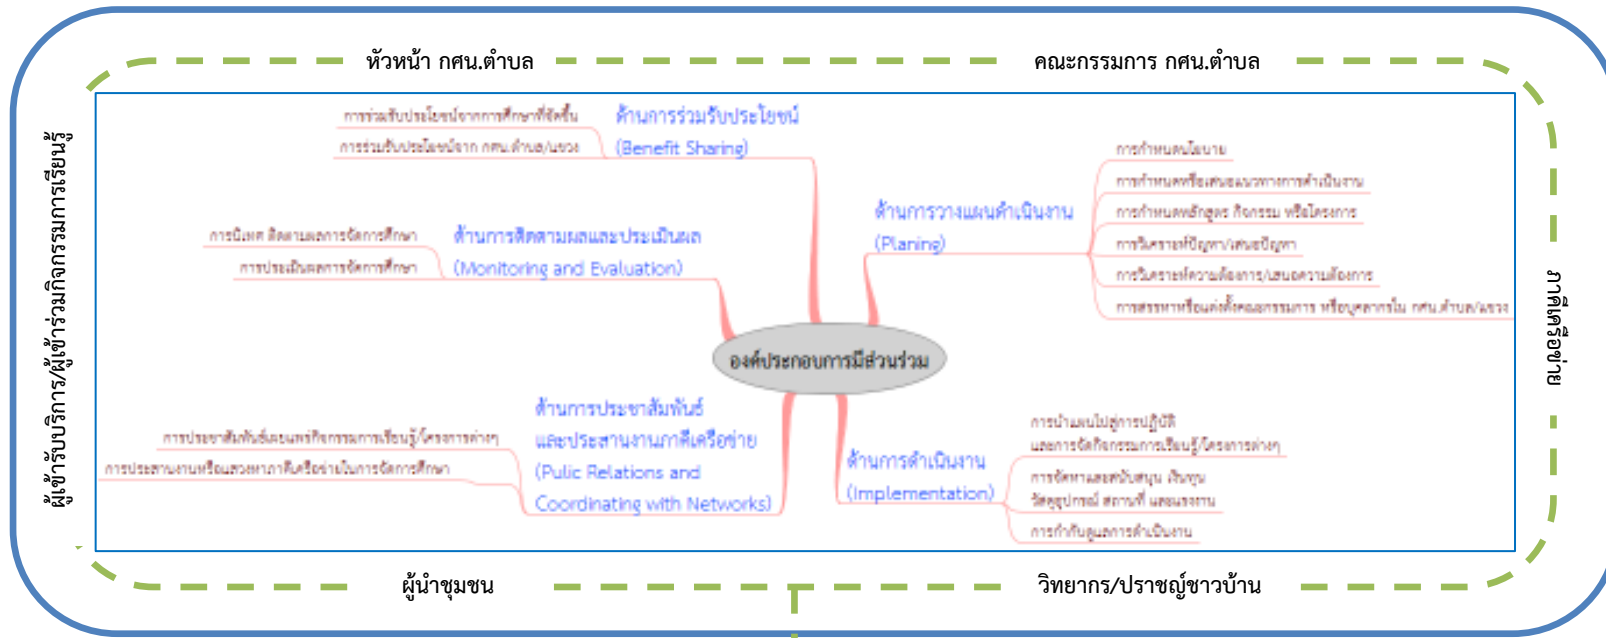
หัวหน้า กศน.ตำบล

คณะกรรมการ กศน.ตำบล

ผู้เข้ารับบริการ/ผู้เข้าร่วมกิจกรรมการเรียนรู้

ภาคีเครือข่าย

ผู้นำชุมชน

วิทยากร/ปราชญ์ชาวบ้าน

องค์ประกอบการมีส่วนร่วม

ด้านการร่วมรับประโยชน์
(Benefit Sharing)
การร่วมรับประโยชน์จากการศึกษาที่จัดขึ้น
การร่วมรับประโยชน์จาก กศน.ตำบล/แขวง

ด้านการวางแผนดำเนินงาน
(Planing)
การกำหนดนโยบาย
การกำหนดหรือเสนอแนวทางการดำเนินงาน
การกำหนดหลักสูตร กิจกรรม หรือโครงการ
การวิเคราะห์ปัญหา/เสนอปัญหา
การวิเคราะห์ความต้องการ/เสนอความต้องการ
การสรรหาหรือแต่งตั้งคณะกรรมการ หรือบุคลากรใน กศน.ตำบล/แขวง

ด้านการติดตามผลและประเมินผล
(Monitoring and Evaluation)
การนิเทศ ติดตามผลการจัดการศึกษา
การประเมินผลการจัดการศึกษา

ด้านการประชาสัมพันธ์
และประสานงานภาคีเครือข่าย
(Pulic Relations and
Coordinating with Networks)
การประชาสัมพันธ์เผยแพร่กิจกรรมการเรียนรู้/โครงการต่างๆ
การประสานงานหรือแสวงหาภาคีเครือข่ายในการจัดการศึกษา

ด้านการดำเนินงาน
(Implementation)
การนำแผนไปสู่การปฏิบัติ
และการจัดกิจกรรมการเรียนรู้/โครงการต่างๆ
การจัดหาและสนับสนุน เงินทุน
วัสดุอุปกรณ์ สถานที่ แรงงาน
การกำกับดูแลการดำเนินงาน